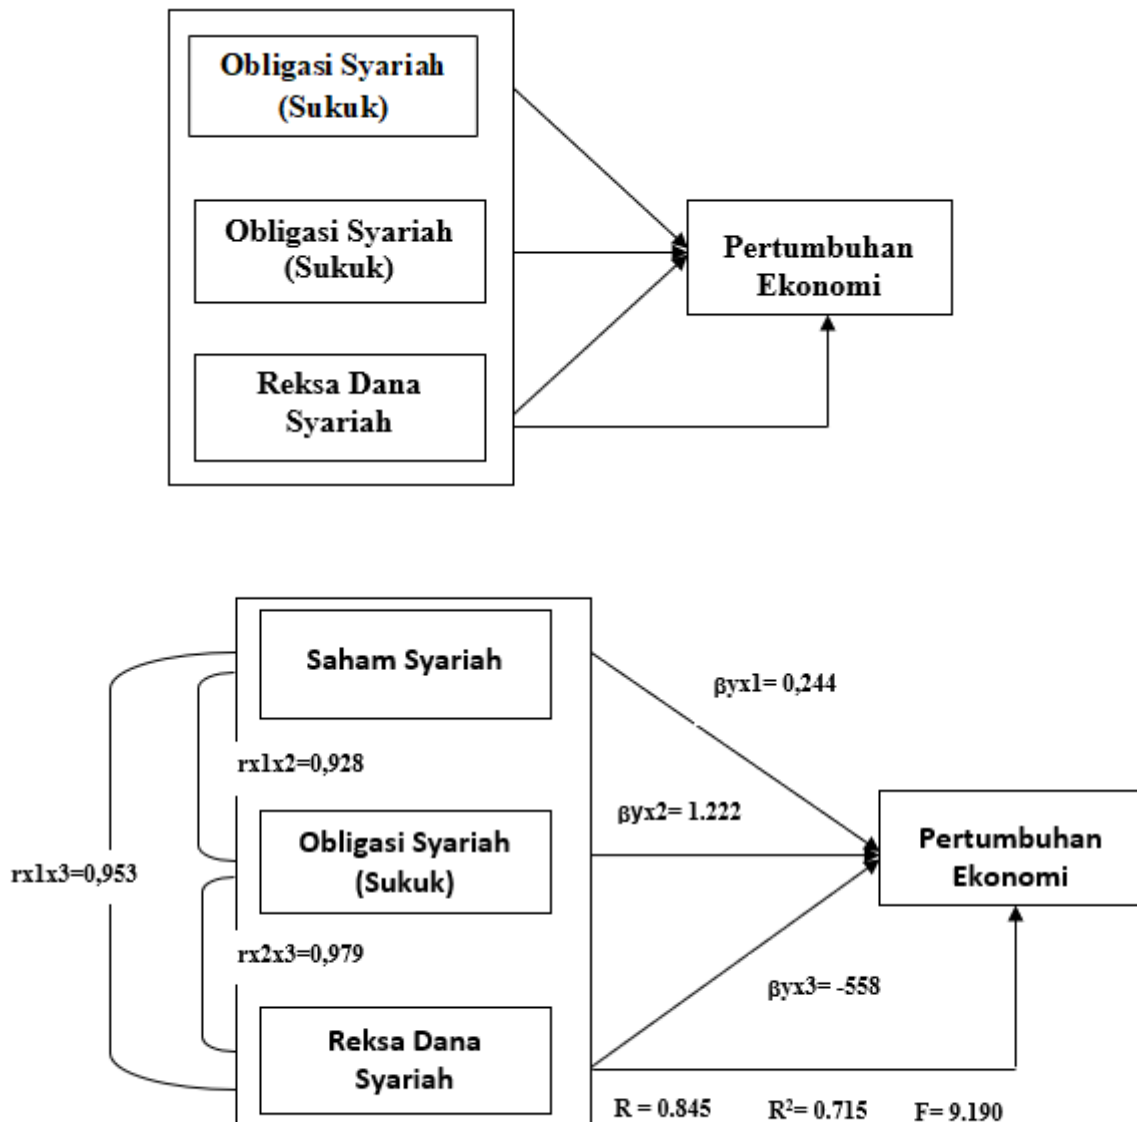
Obligasi Syariah (Sukuk)

Obligasi Syariah (Sukuk)

Reksa Dana Syariah

Pertumbuhan Ekonomi

Saham Syariah

rx1x2=0,928

Obligasi Syariah (Sukuk)

rx1x3=0,953

rx2x3=0,979

Reksa Dana Syariah

βyx1= 0,244

βyx2= 1.222

βyx3= -558

Pertumbuhan Ekonomi

R = 0.845 $R^2$= 0.715 F= 9.190